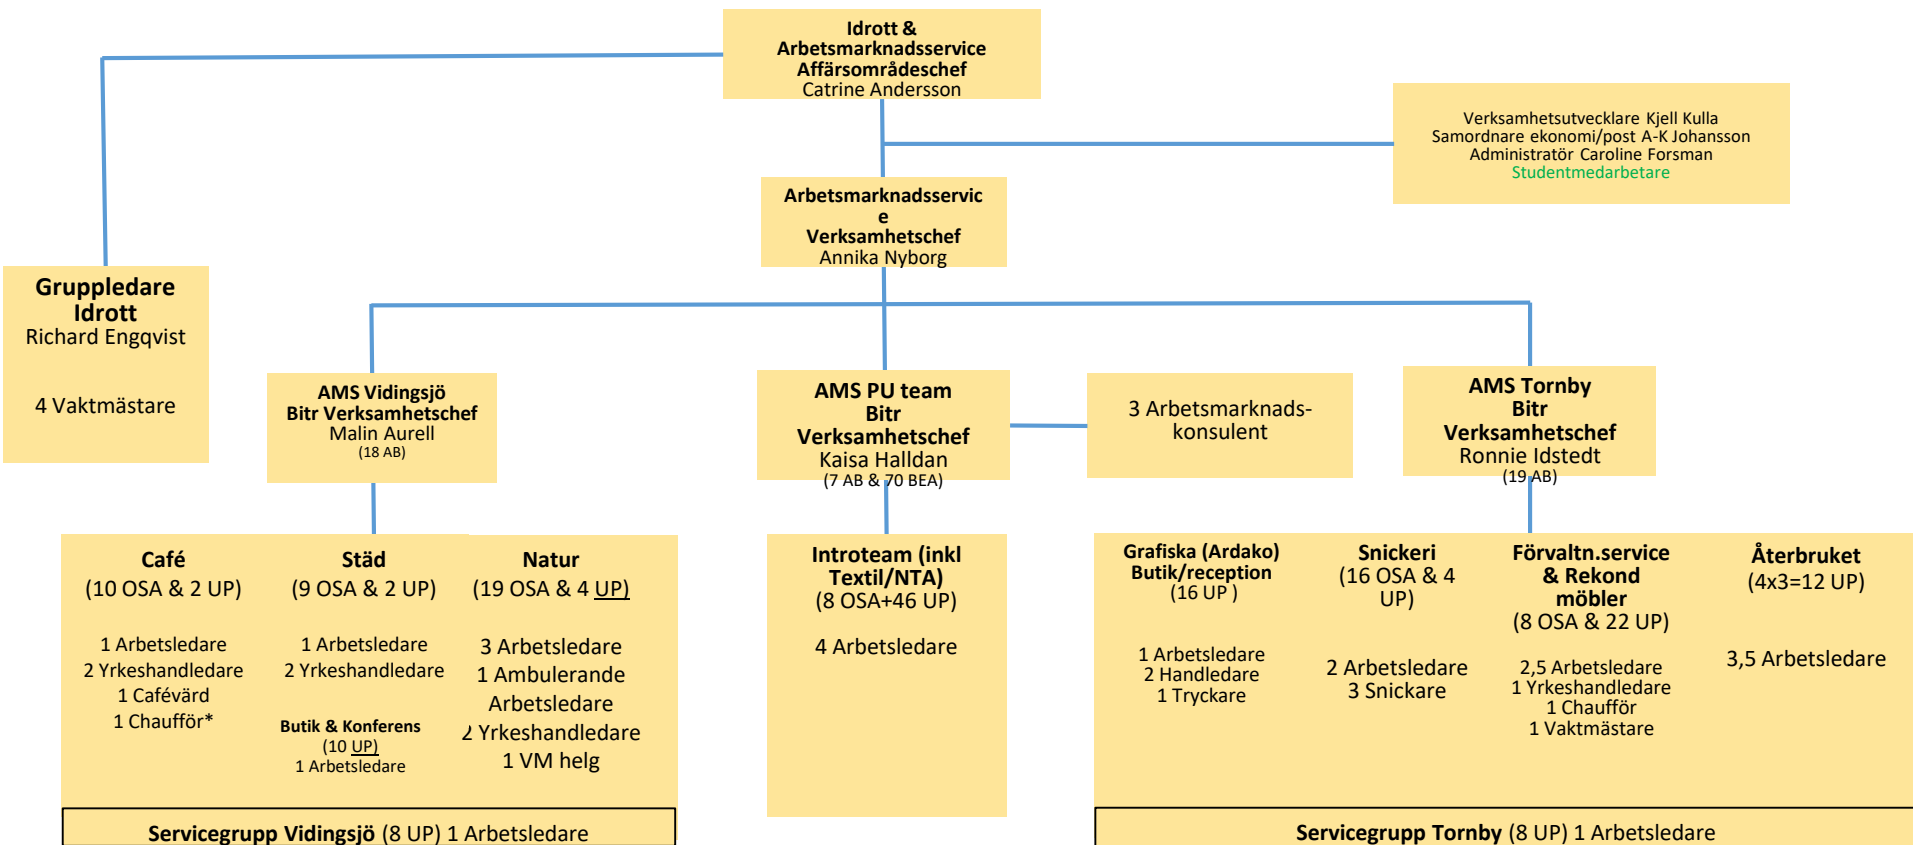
Idrott &
Arbetsmarknadsservice
Affärsområdeschef
Catrine Andersson

Verksamhetsutvecklare Kjell Kulla
Samordnare ekonomi/post A-K Johansson
Administratör Caroline Forsman
Studentmedarbetare

Arbetsmarknadsservic
e
Verksamhetschef
Annika Nyborg

Gruppledare
Idrott
Richard Engqvist

4 Vaktmästare

AMS Vidingsjö
Bitr Verksamhetschef
Malin Aurell
(18 AB)

AMS PU team
Bitr
Verksamhetschef
Kaisa Halldan
(7 AB & 70 BEA)

3 Arbetsmarknads-
konsulent

AMS Tornby
Bitr
Verksamhetschef
Ronnie Idstedt
(19 AB)

Café
(10 OSA & 2 UP)

1 Arbetsledare
2 Yrkeshandledare
1 Cafévärd
1 Chaufför*

Städ
(9 OSA & 2 UP)

1 Arbetsledare
2 Yrkeshandledare

Butik & Konferens
(10 UP)
1 Arbetsledare

Natur
(19 OSA & 4 UP)

3 Arbetsledare
1 Ambulerande
Arbetsledare
2 Yrkeshandledare
1 VM helg

Introteam (inkl
Textil/NTA)
(8 OSA+46 UP)

4 Arbetsledare

Grafiska (Ardako)
Butik/reception
(16 UP )

1 Arbetsledare
2 Handledare
1 Tryckare

Snickeri
(16 OSA & 4
UP)

2 Arbetsledare
3 Snickare

Förvaltn.service
& Rekond
möbler
(8 OSA & 22 UP)

2,5 Arbetsledare
1 Yrkeshandledare
1 Chaufför
1 Vaktmästare

Återbruket
(4x3=12 UP)

3,5 Arbetsledare

Servicegrupp Vidingsjö (8 UP) 1 Arbetsledare

Servicegrupp Tornby (8 UP) 1 Arbetsledare